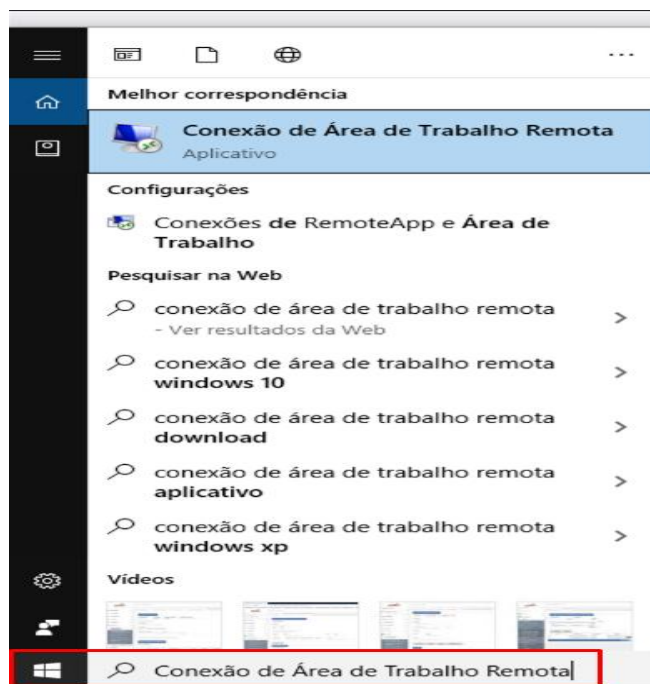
...

Melhor correspondência

Conexão de Área de Trabalho Remota
Aplicativo

Configurações

Conexões de RemoteApp e Área de Trabalho

Pesquisar na Web

conexão de área de trabalho remota
- Ver resultados da Web

conexão de área de trabalho remota windows 10

conexão de área de trabalho remota download

conexão de área de trabalho remota aplicativo

conexão de área de trabalho remota windows xp

Vídeos

Conexão de Área de Trabalho Remota